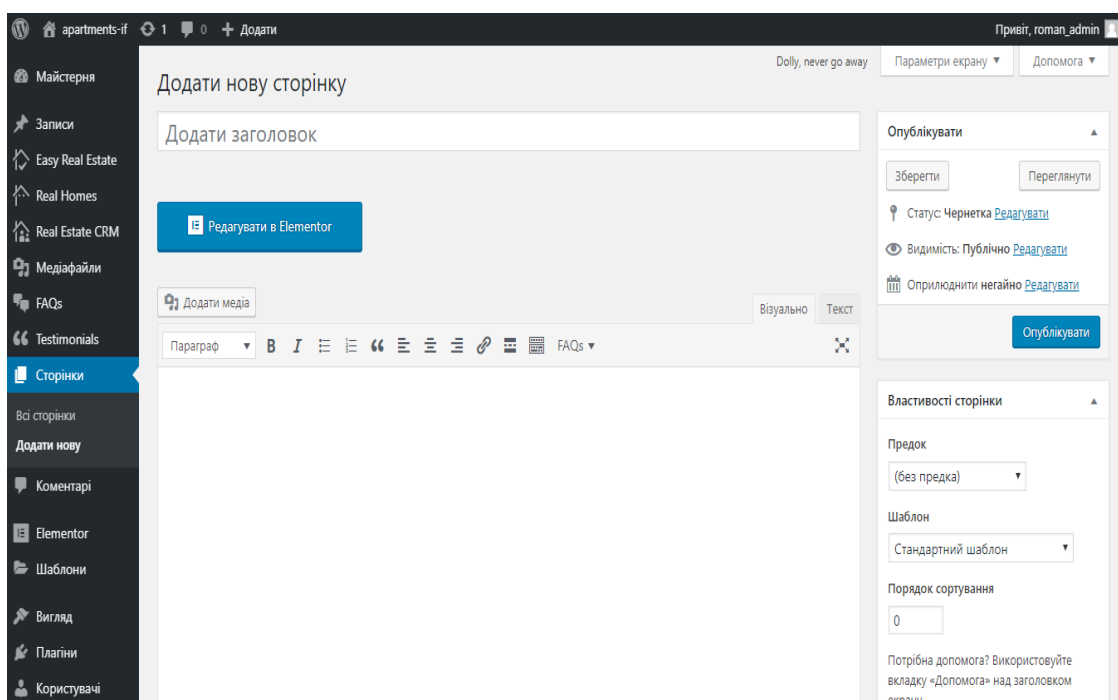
apartments-if 1 0 + Додати

Привіт, roman_admin

Майстерня

Записи

Easy Real Estate

Real Homes

Real Estate CRM

Медіафайли

FAQs

Testimonials

Сторінки

Всі сторінки

Додати нову

Коментарі

Elementor

Шаблони

Вигляд

Плагіни

Користувачі

Dolly, never go away

Параметри екрану ▼

Допомога ▼

Додати нову сторінку

Додати заголовок

Редагувати в Elementor

Додати медіа

Візуально

Текст

Параграф ▼ B I FAQs ▼

Опублікувати

Зберегти

Переглянути

Статус: Чернетка Редагувати

Видимість: Публічно Редагувати

Оприлюднити негайно Редагувати

Опублікувати

Властивості сторінки

Предок

(без предка)

Шаблон

Стандартний шаблон

Порядок сортування

0

Потрібна допомога? Використовуйте вкладку «Допомога» над заголовком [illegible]